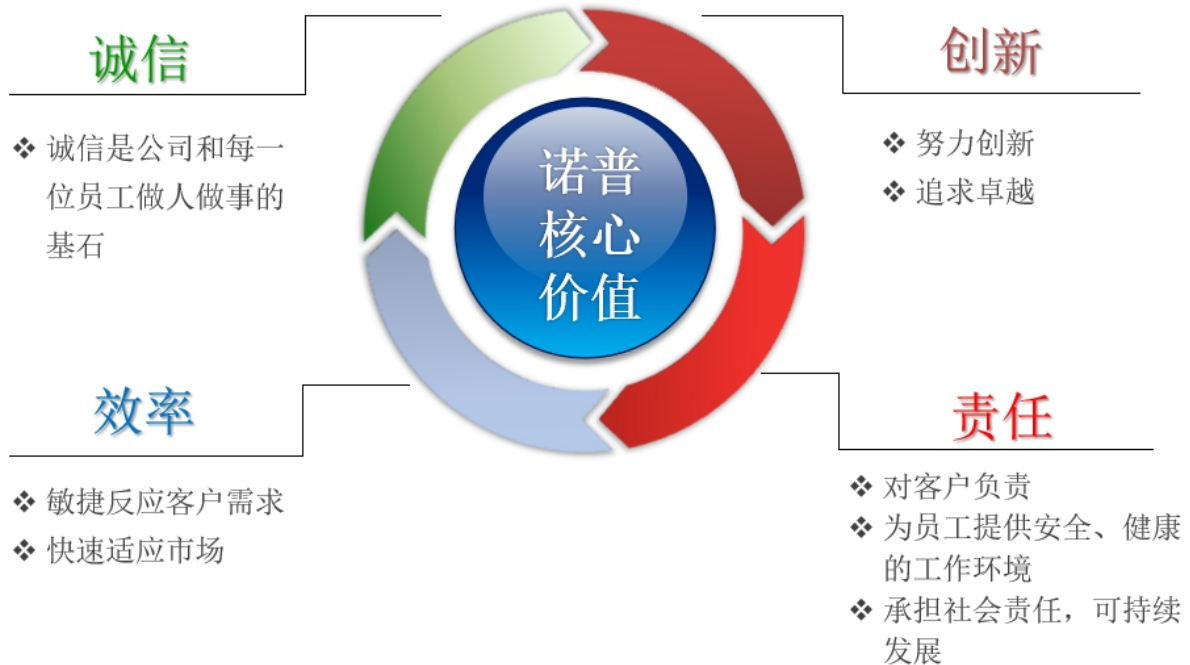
诚信

❖ 诚信是公司和每一位员工做人做事的基石

创新

❖ 努力创新
❖ 追求卓越

诺普核心价值

效率

❖ 敏捷反应客户需求
❖ 快速适应市场

责任

❖ 对客户负责
❖ 为员工提供安全、健康的工作环境
❖ 承担社会责任，可持续发展